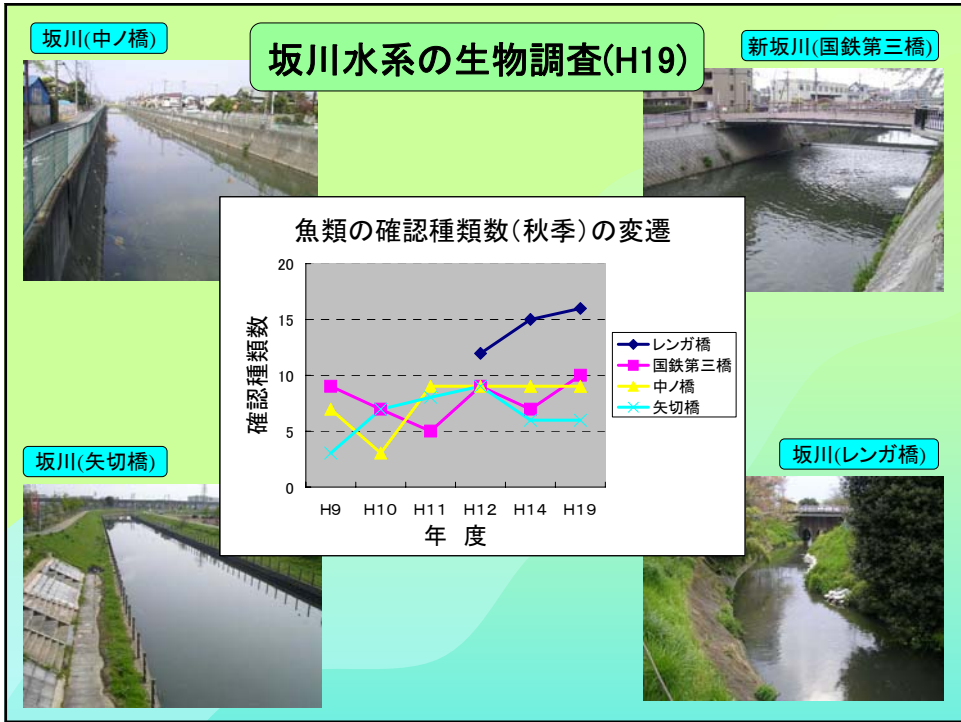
坂川水系の生物調査(H19)

坂川(中ノ橋)

新坂川(国鉄第三橋)

魚類の確認種類数(秋季)の変遷

確認種類数

20
15
10
5
0

H9 H10 H11 H12 H14 H19

年 度

レンガ橋
国鉄第三橋
中ノ橋
矢切橋

坂川(矢切橋)

坂川(レンガ橋)